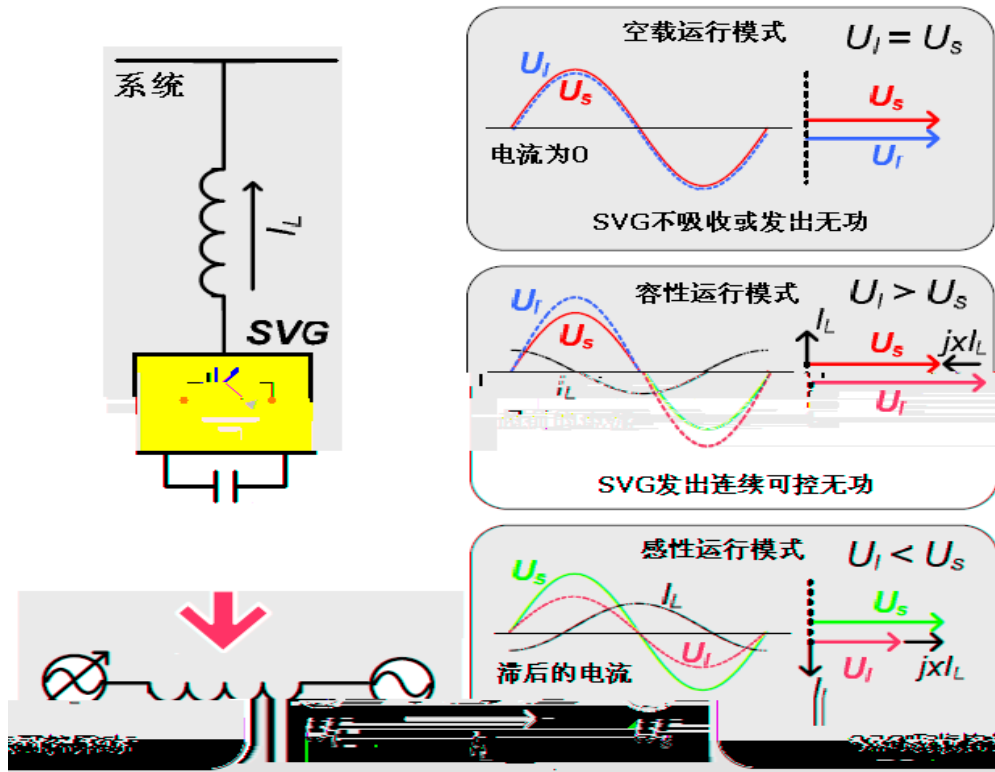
系统

$I_L$

SVG

空载运行模式 $U_I = U_s$

$U_I$

$U_s$

电流为0

$U_s$

$U_I$

SVG不吸收或发出无功

容性运行模式 $U_I > U_s$

$U_I$

$U_s$

$i_L$

$I_L$

$U_s$

$jxI_L$

$U_I$

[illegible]

SVG发出连续可控无功

感性运行模式 $U_I < U_s$

$U_s$

$I_L$

$U_I$

滞后的电流

$U_s$

$U_I$

$jxI_L$

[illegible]

$U_I$

$I_L$

$U_s$

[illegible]